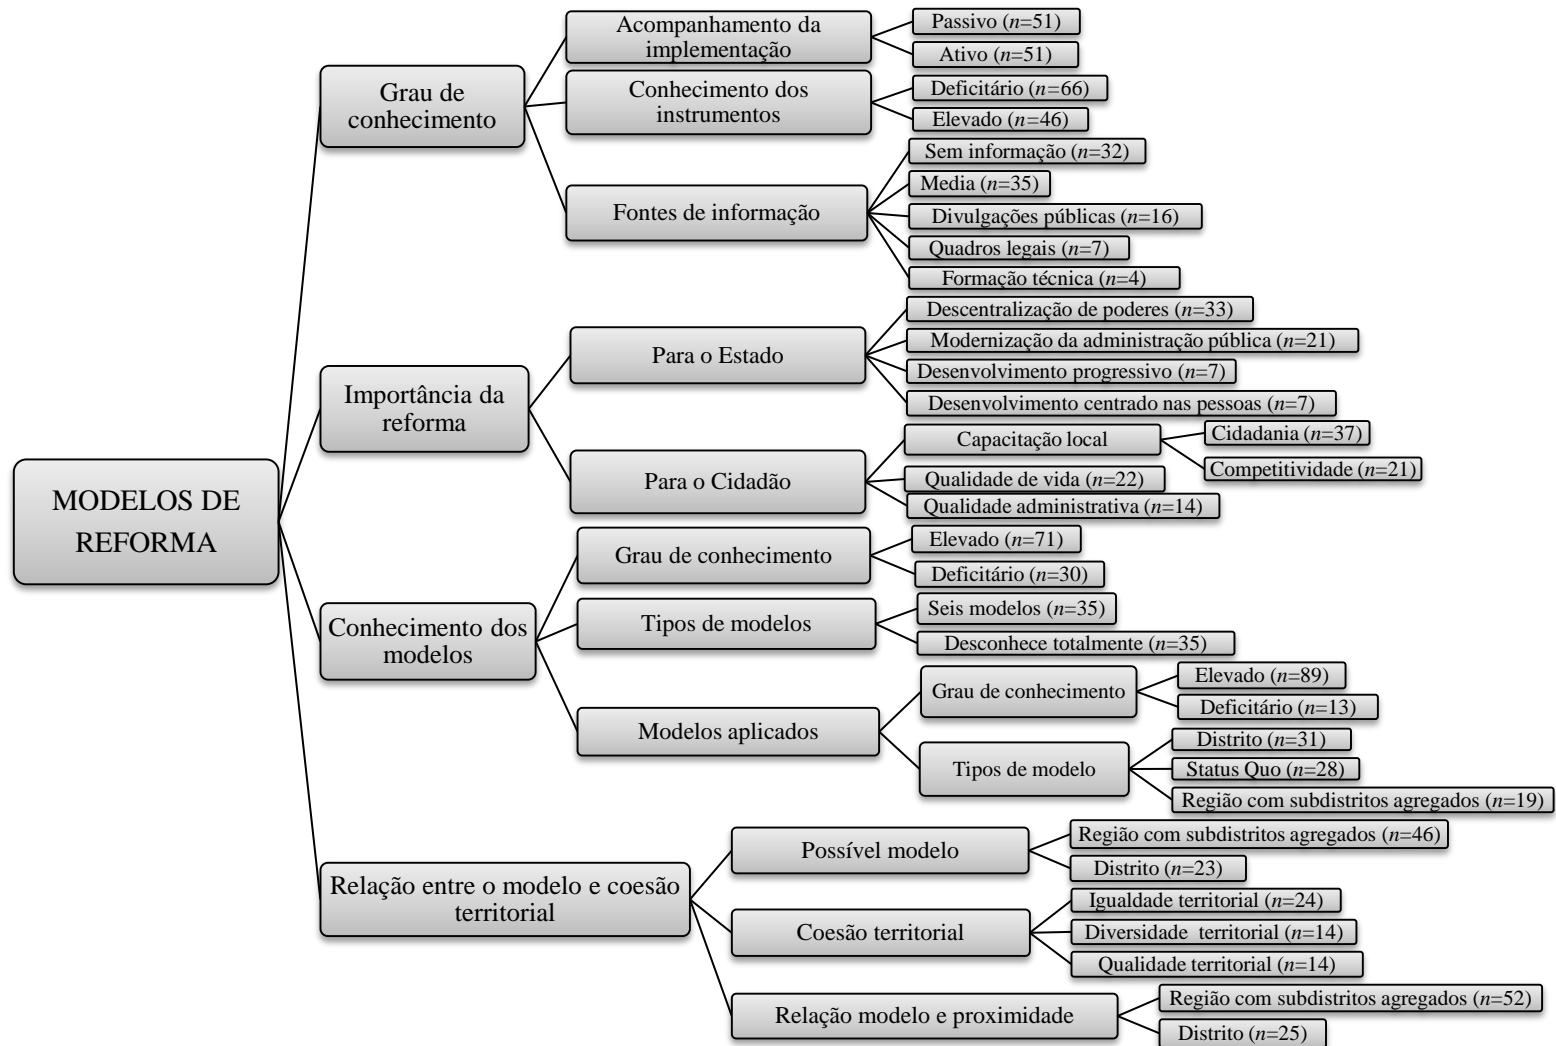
MODELOS DE REFORMA

Grau de conhecimento

Acompanhamento da implementação

Passivo ($n$=51)

Ativo ($n$=51)

Conhecimento dos instrumentos

Deficitário ($n$=66)

Elevado ($n$=46)

Fontes de informação

Sem informação ($n$=32)

Media ($n$=35)

Divulgações públicas ($n$=16)

Quadros legais ($n$=7)

Formação técnica ($n$=4)

Importância da reforma

Para o Estado

Descentralização de poderes ($n$=33)

Modernização da administração pública ($n$=21)

Desenvolvimento progressivo ($n$=7)

Desenvolvimento centrado nas pessoas ($n$=7)

Para o Cidadão

Capacitação local

Cidadania ($n$=37)

Competitividade ($n$=21)

Qualidade de vida ($n$=22)

Qualidade administrativa ($n$=14)

Conhecimento dos modelos

Grau de conhecimento

Elevado ($n$=71)

Deficitário ($n$=30)

Tipos de modelos

Seis modelos ($n$=35)

Desconhece totalmente ($n$=35)

Modelos aplicados

Grau de conhecimento

Elevado ($n$=89)

Deficitário ($n$=13)

Tipos de modelo

Distrito ($n$=31)

Status Quo ($n$=28)

Região com subdistritos agregados ($n$=19)

Relação entre o modelo e coesão territorial

Possível modelo

Região com subdistritos agregados ($n$=46)

Distrito ($n$=23)

Coesão territorial

Igualdade territorial ($n$=24)

Diversidade territorial ($n$=14)

Qualidade territorial ($n$=14)

Relação modelo e proximidade

Região com subdistritos agregados ($n$=52)

Distrito ($n$=25)